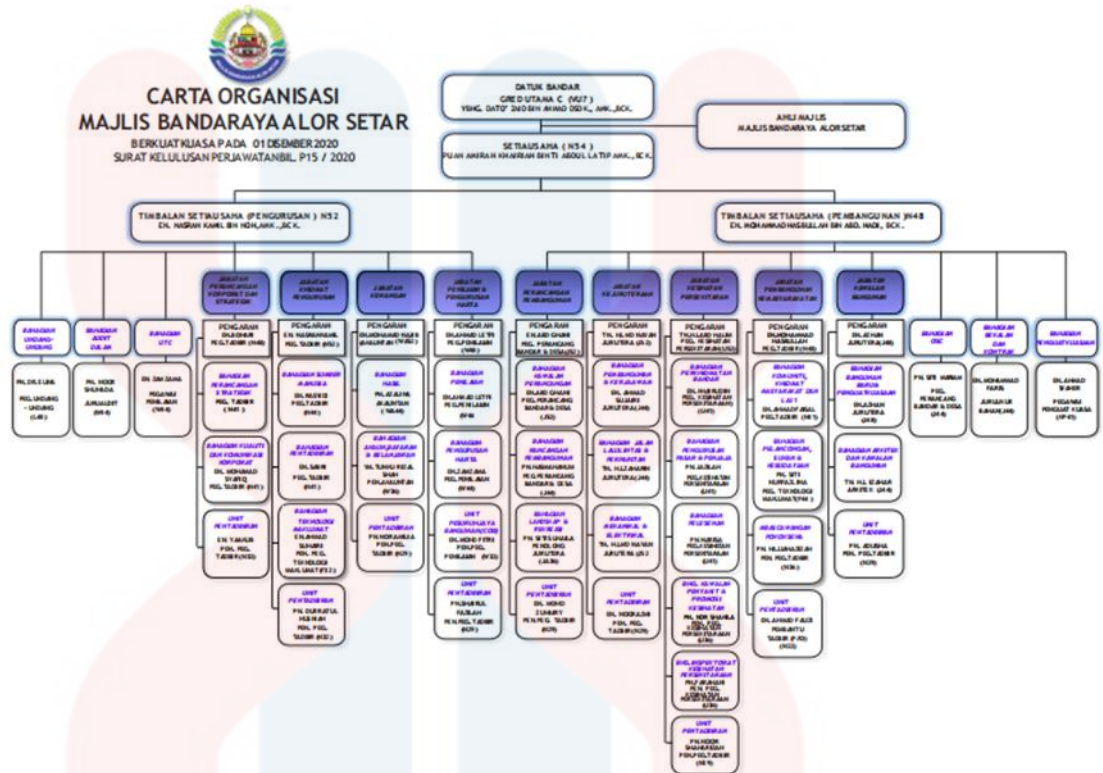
CARTA ORGANISASI
MAJLIS BANDARAYA ALOR SETAR

BERKUATKUASA PADA 01 DISEMBER 2020
SURAT KELULUSAN PERJAWATAN BIL. P15 / 2020

DATUK BANDAR
GRED UTAMA C (VU7)
YBHG. DATO' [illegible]

AHLI MAJLIS
MAJLIS BANDARAYA ALOR SETAR

SETIAUSAHA (N54)
PUAN AMIRAH KHAIRANI BINTI ABDUL LATIF AMK., BCK.

TIMBALAN SETIAUSAHA (PENGURUSAN) N52
EN. NASRAN KAMIL BIN NOH, AMK., BCK.

TIMBALAN SETIAUSAHA (PEMBANGUNAN) J48
EN. MOHAMMAD HASBULLAH BIN ABD. HADI, BCK.

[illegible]

PENGARAH
PENGARAH
PENGARAH
PENGARAH
PENGARAH
PENGARAH
PENGARAH
PENGARAH
PENGARAH

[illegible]